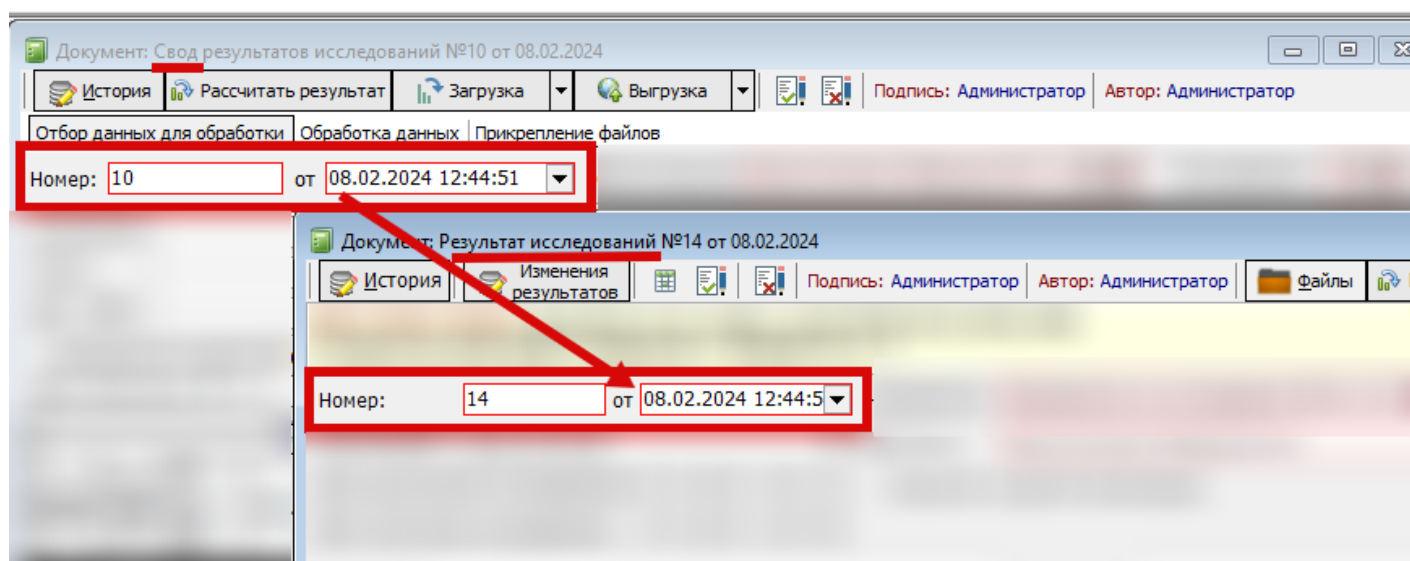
Документ: Свод результатов исследований №10 от 08.02.2024

История | Рассчитать результат | Загрузка | Выгрузка | Подпись: Администратор | Автор: Администратор

Отбор данных для обработки | Обработка данных | Прикрепление файлов

Номер: 10 от 08.02.2024 12:44:51

Документ: Результат исследований №14 от 08.02.2024

История | Изменения результатов | Подпись: Администратор | Автор: Администратор | Файлы

Номер: 14 от 08.02.2024 12:44:5